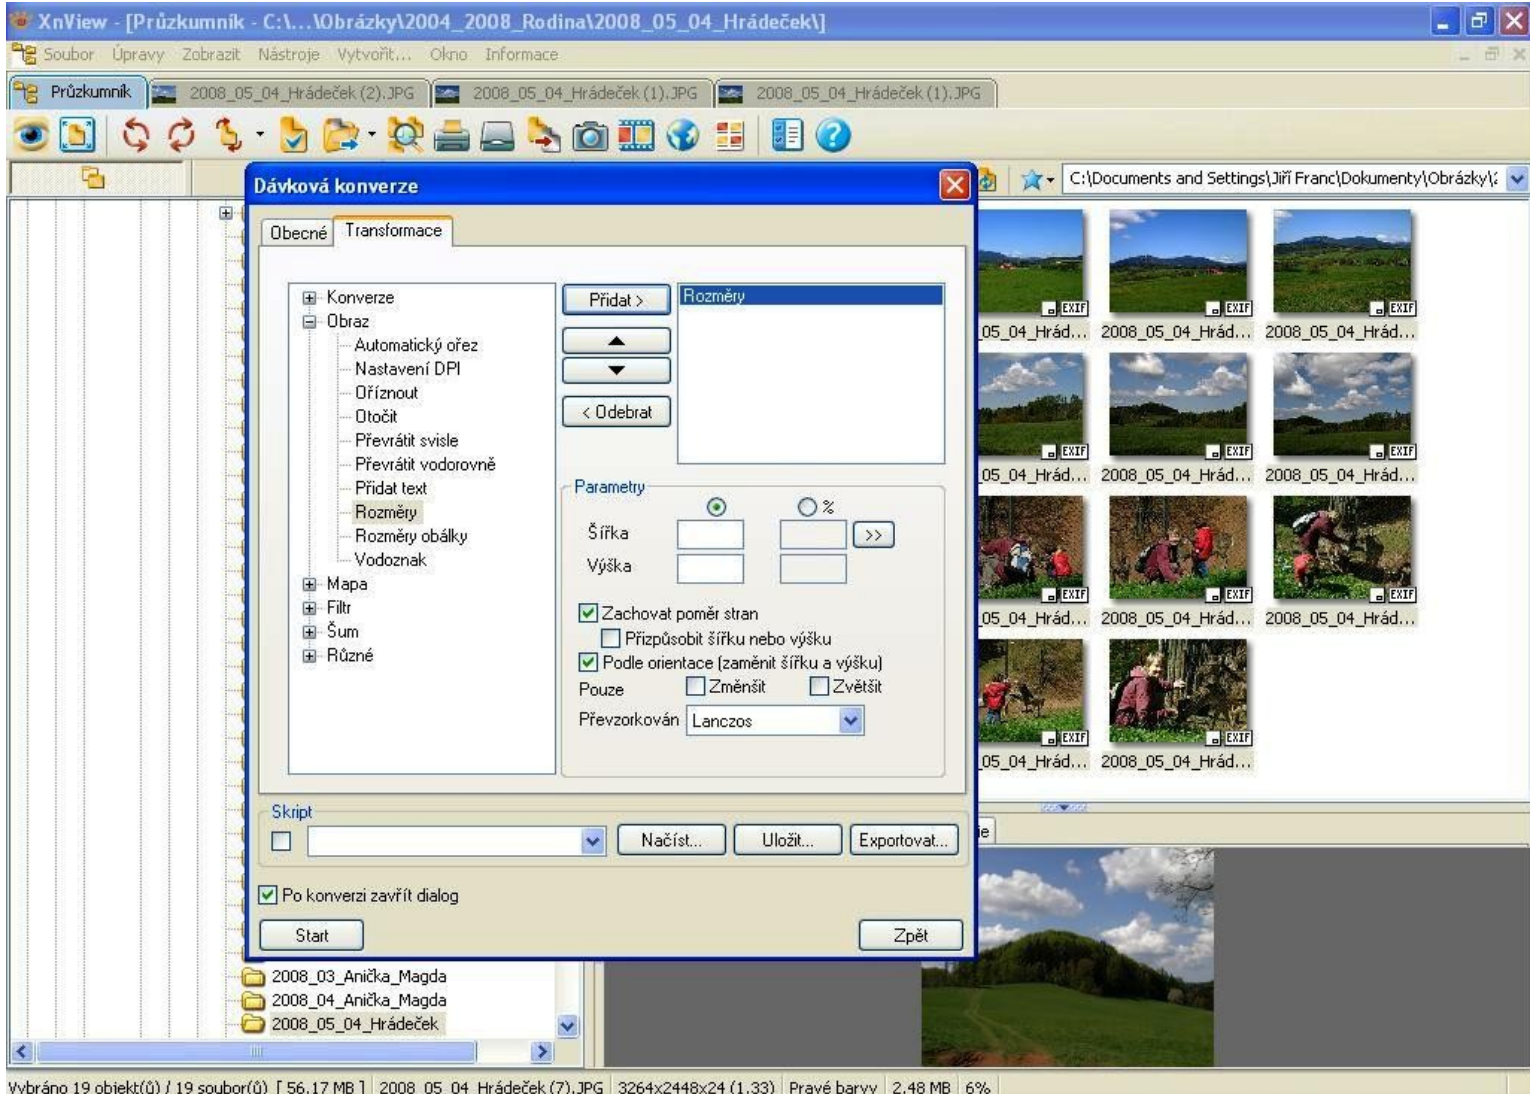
XnView - [Průzkumník - C:\...\Obrázky\2004_2008_Rodina\2008_05_04_Hrádeček\]

Soubor Úpravy Zobrazit Nástroje Vytvořit... Okno Informace

Průzkumník 2008_05_04_Hrádeček (2).JPG 2008_05_04_Hrádeček (1).JPG 2008_05_04_Hrádeček (1).JPG

C:\Documents and Settings\Jiří Franc\Dokumenty\Obrázky\

Dávková konverze

Obecné Transformace

Konverze
Obraz
Automatický ořez
Nastavení DPI
Oříznout
Otočit
Převrátit svisle
Převrátit vodorovně
Přidat text
Rozměry
Rozměry obálky
Vodoznak
Mapa
Filtr
Šum
Různé

Přidat >
< Odebrat

Rozměry

Parametry
%
Šířka
>>
Výška
Zachovat poměr stran
Přizpůsobit šířku nebo výšku
Podle orientace (zaměnit šířku a výšku)
Pouze Zmenšit Zvětšit
Převzorkován Lanczos

Skript
Načíst... Uložit... Exportovat...

Po konverzi zavřít dialog

Start Zpět

05_04_Hrád... 2008_05_04_Hrád... 2008_05_04_Hrád...
05_04_Hrád... 2008_05_04_Hrád... 2008_05_04_Hrád...
05_04_Hrád... 2008_05_04_Hrád... 2008_05_04_Hrád...
05_04_Hrád... 2008_05_04_Hrád...

EXIF

2008_03_Anička_Magda
2008_04_Anička_Magda
2008_05_04_Hrádeček

Vybráno 19 objekt(ů) / 19 soubor(ů) [ 56.17 MB ] 2008_05_04_Hrádeček (7).JPG 3264x2448x24 (1.33) Pravé barvy 2.48 MB 6%